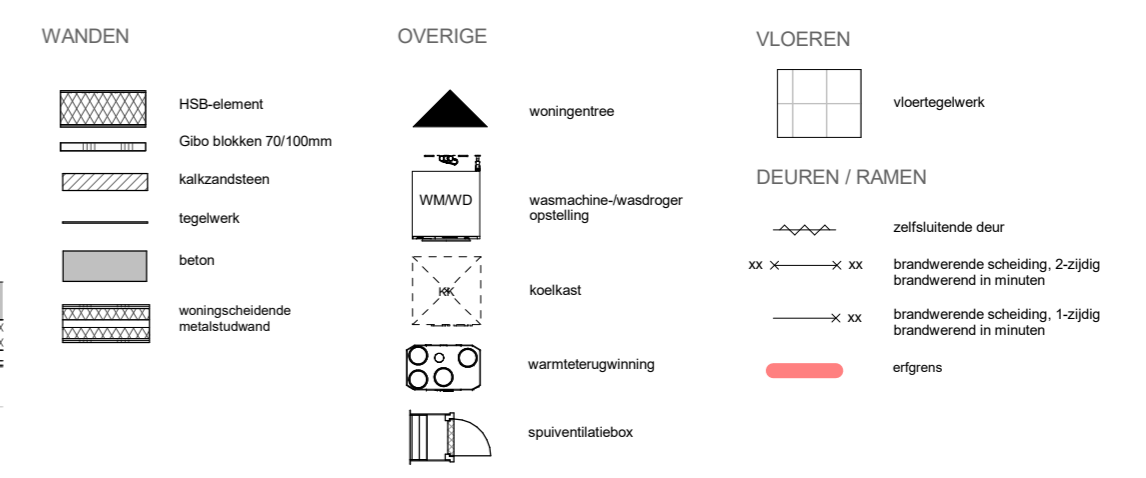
WANDEN

HSB-element

Gibo blokken 70/100mm

kalkzandsteen

tegelwerk

beton

woningscheidende metalstudwand

OVERIGE

woningentree

WM/WD

wasmachine-/wasdroger opstelling

KK

koelkast

warmteterugwinning

spuiventilatiebox

VLOEREN

vloertegelwerk

DEUREN / RAMEN

zelfsluitende deur

xx xx

brandwerende scheiding, 2-zijdig brandwerend in minuten

xx

brandwerende scheiding, 1-zijdig brandwerend in minuten

erfgrens